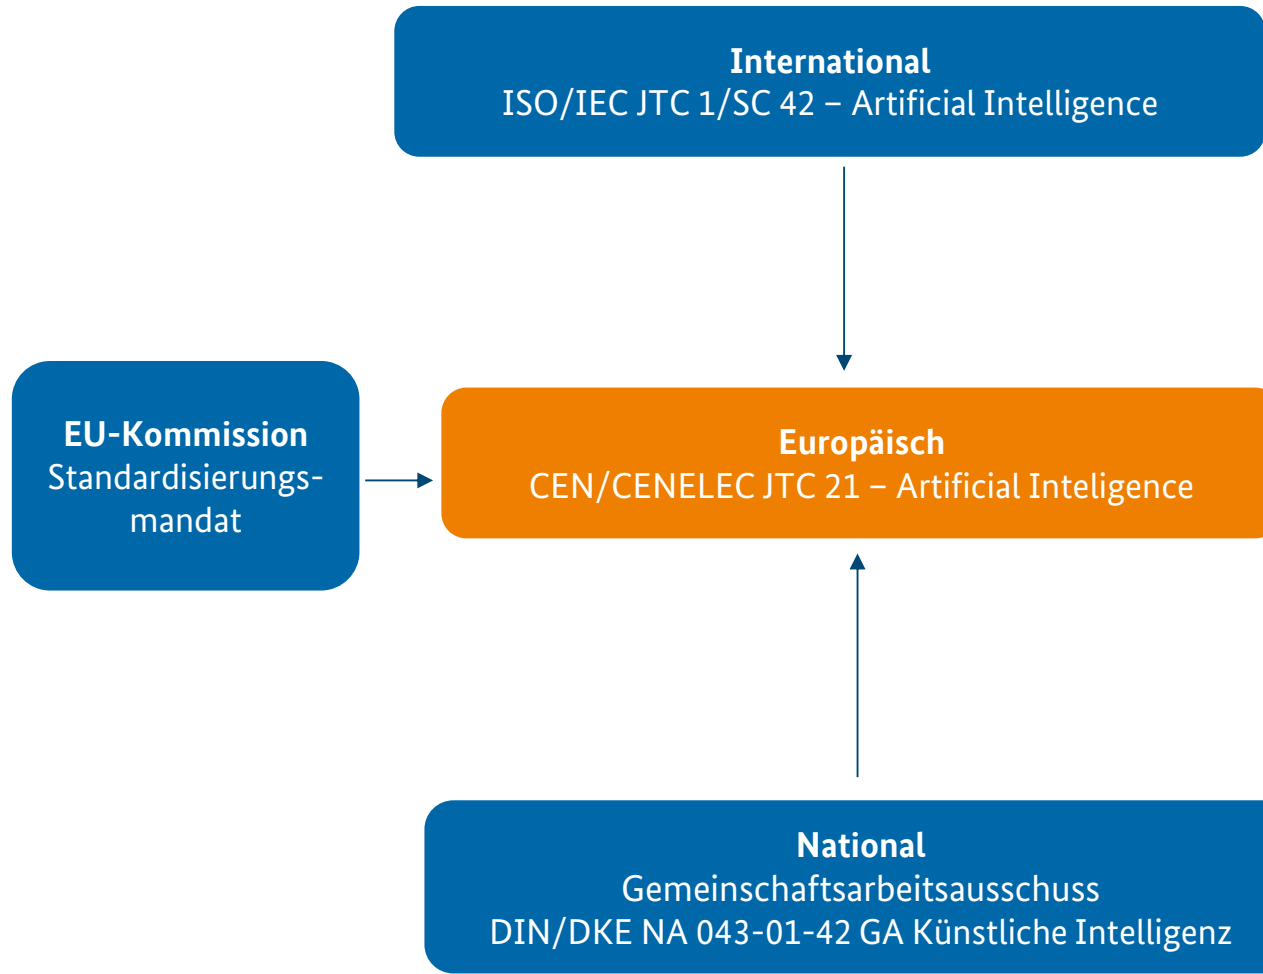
International
ISO/IEC JTC 1/SC 42 – Artificial Intelligence

EU-Kommission
Standardisierungsmandat

Europäisch
CEN/CENELEC JTC 21 – Artificial Inteligence

National
Gemeinschaftsarbeitsausschuss
DIN/DKE NA 043-01-42 GA Künstliche Intelligenz